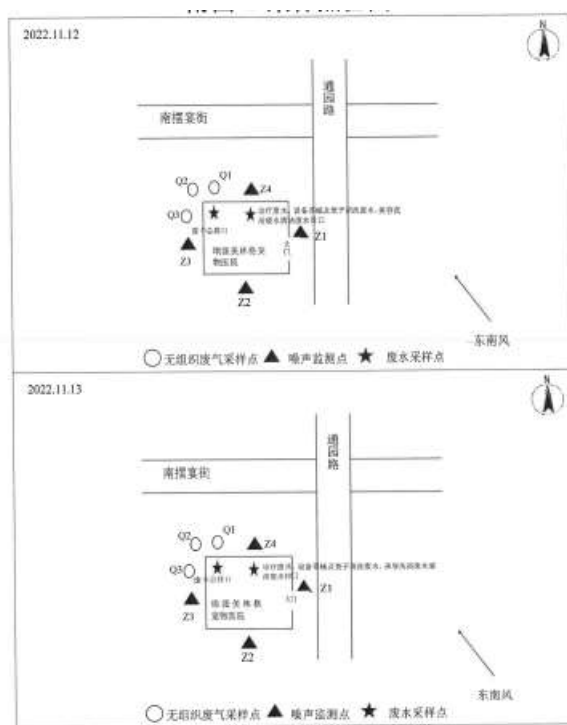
2022.11.12

N

遵园路

南摆宴街

Q2 Q1 Z4

Q3

废水总排口

诊疗废水、设备清洗及宠子洗洗废水、美容洗浴废水排放废水排口

Z1

大门

Z3

南摆宴林格宠物医院

Z2

东南风

○ 无组织废气采样点 ▲ 噪声监测点 ★ 废水采样点

2022.11.13

N

遵园路

南摆宴街

Q2 Q1 Z4

Q3

废水总排口

诊疗废水、设备清洗及宠子洗洗废水、美容洗浴废水排放口

大门

Z1

Z3

南摆宴林格宠物医院

Z2

东南风

○ 无组织废气采样点 ▲ 噪声监测点 ★ 废水采样点